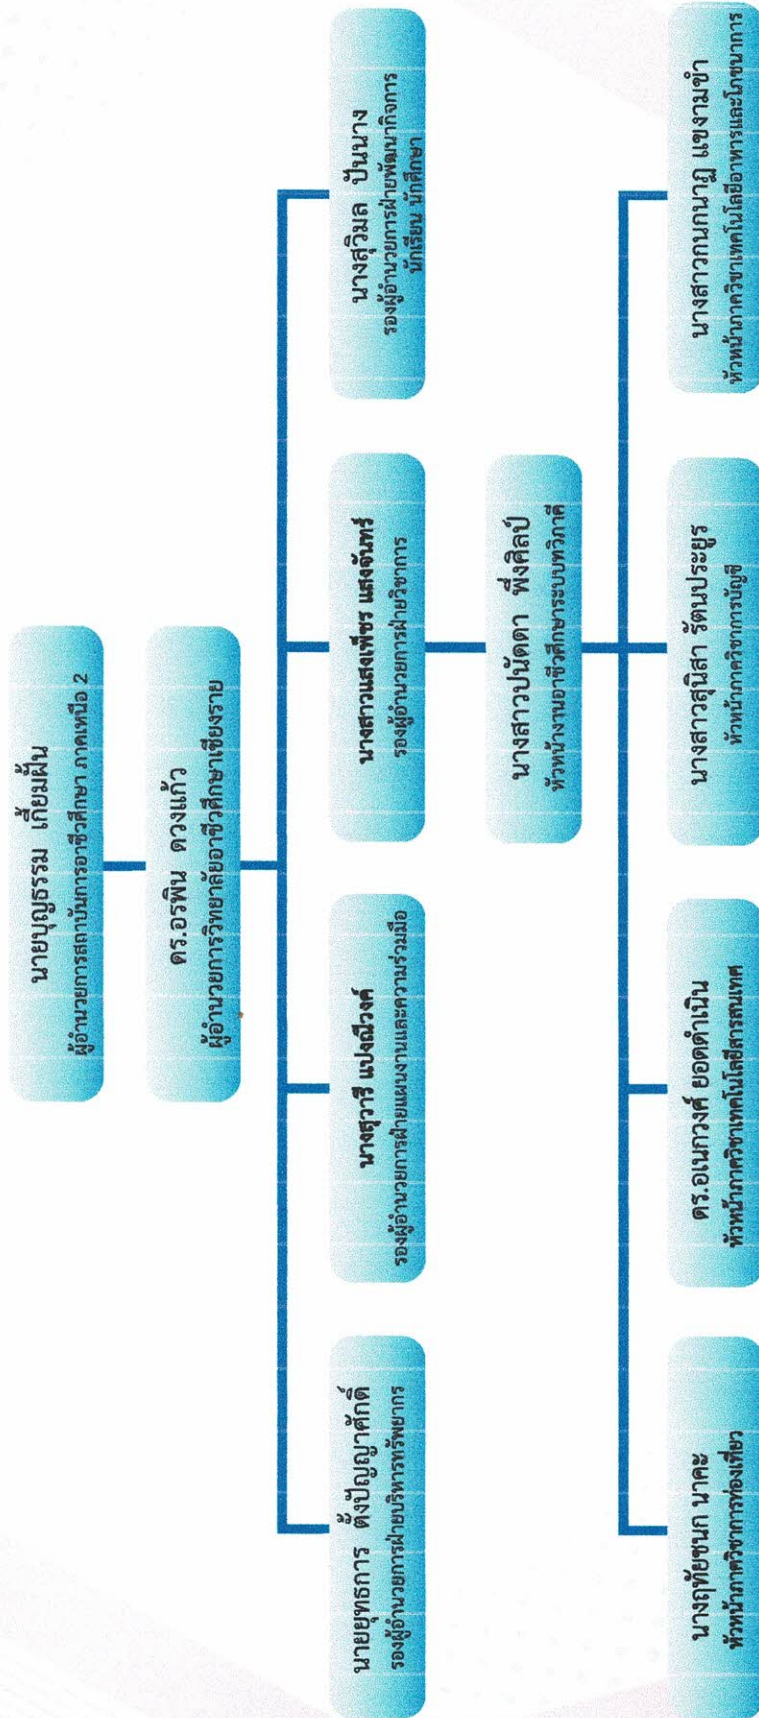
นายบุญธรรม เกียมฝั้น
ผู้อำนวยการสถาบันการอาชีวศึกษา ภาคเหนือ 2

ดร.อรพิน ดวงแก้ว
ผู้อำนวยการวิทยาลัยอาชีวศึกษาเชียงราย

นายยุทธการ ตั้งปัญญาศักดิ์
รองผู้อำนวยการฝ่ายบริหารทรัพยากร

นางสุวารี แปงณีวงศ์
รองผู้อำนวยการฝ่ายแผนงานและความร่วมมือ

นางสาวแสงเพ็ชร แสงจันทร์
รองผู้อำนวยการฝ่ายวิชาการ

นางสุวิมล ปันนาง
รองผู้อำนวยการฝ่ายพัฒนากิจการนักเรียน นักศึกษา

นางสาวปนัดดา พึ่งศิลป์
หัวหน้างานอาชีวศึกษาระบบทวิภาคี

นางหทัยชนก นาคะ
หัวหน้าภาควิชาการท่องเที่ยว

ดร.อเนกวงศ์ ยอดดำเนิน
หัวหน้าภาควิชาเทคโนโลยีสารสนเทศ

นางสาวสุนิสา รัตนประยูร
หัวหน้าภาควิชาการบัญชี

นางสาวกนกนาฎ แขงามขำ
หัวหน้าภาควิชาเทคโนโลยีอาหารและโภชนาการ